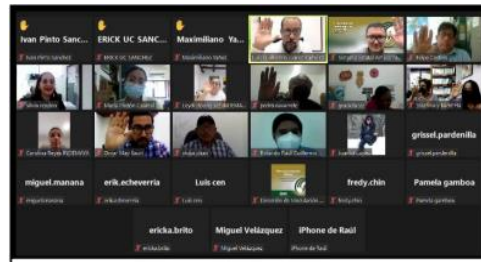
Ivan Pinto Sanc...
Ivan Pinto Sanchez
ERICK UC SANC...
ERICK UC SANCHEZ
Maximiliano Ya...
Maximiliano Yañez
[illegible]
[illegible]
Felipe Cadena
Silvia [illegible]
Maria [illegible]
Leydi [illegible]
pedro cuevas
graciela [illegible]
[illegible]
Carolina Reyes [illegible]
Oscar Diaz Basil
elipe pisas
Rolando Raúl Guillermo
juan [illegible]
grissel.pardenilla
grissel.pardenilla
miguel.manana
miguelmanana
erik.echeverria
erik.echeverria
Luis cen
Luis cen
Encuentro de Vinculación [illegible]
fredy.chin
fredy.chin
Pamela gamboa
Pamela gamboa
ericka.brito
ericka.brito
Miguel Velázquez
Miguel Velázquez
iPhone de Raúl
iPhone de Raúl